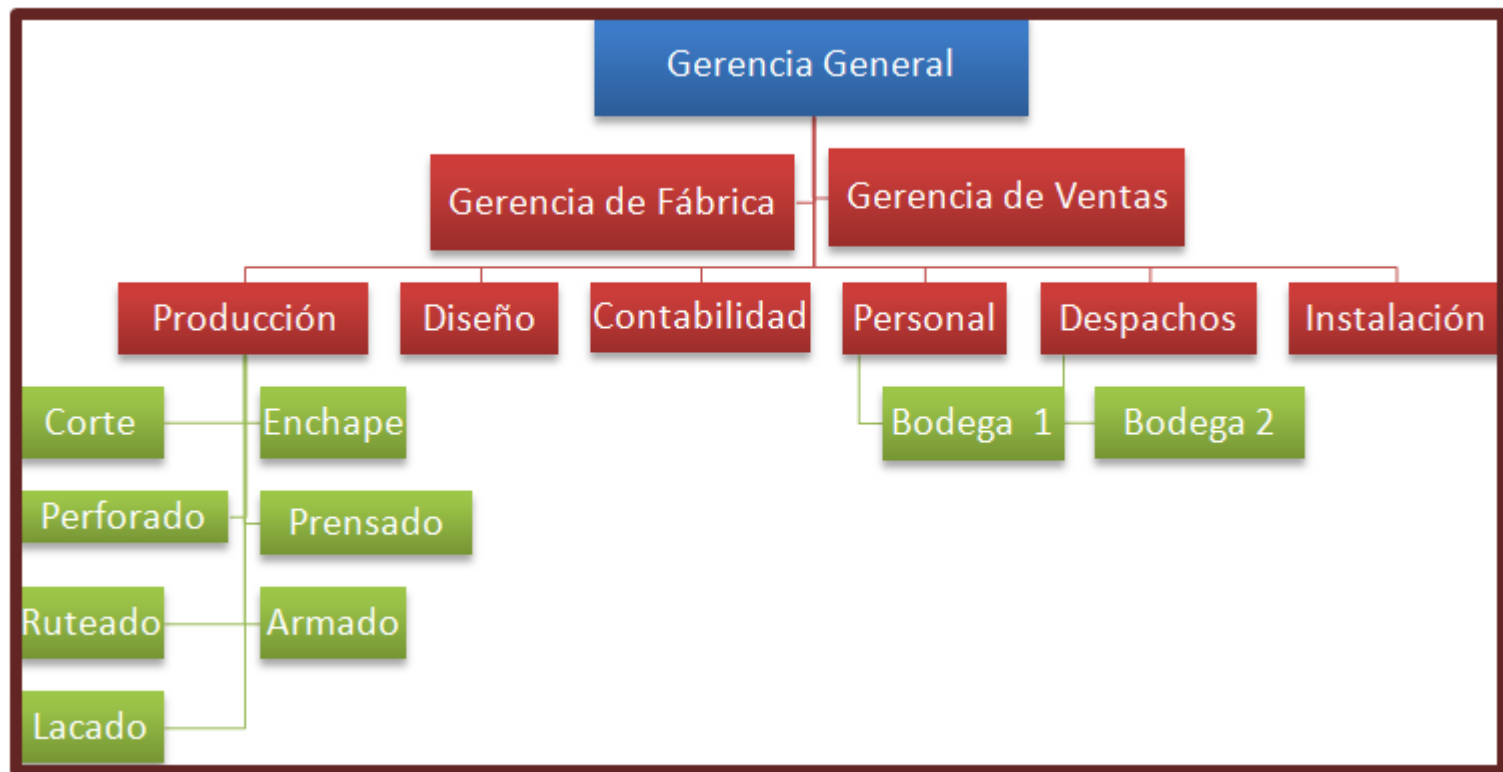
Gerencia General

Gerencia de Fábrica

Gerencia de Ventas

Producción

Diseño

Contabilidad

Personal

Despachos

Instalación

Corte

Enchape

Perforado

Prensado

Ruteado

Armado

Lacado

Bodega 1

Bodega 2